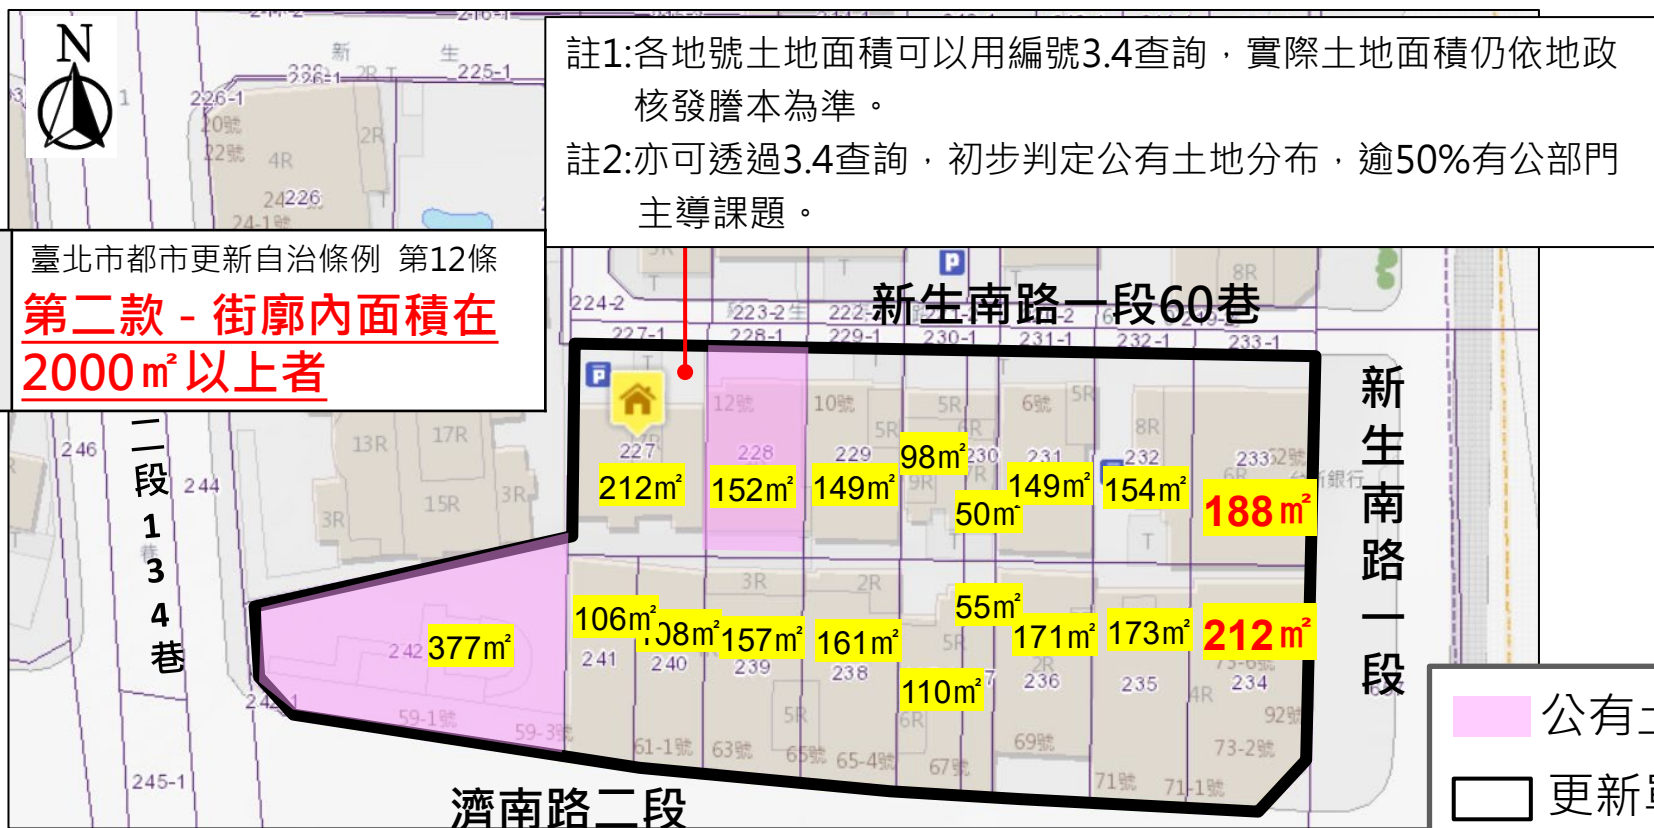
註1:各地號土地面積可以用編號3.4查詢，實際土地面積仍依地政核發謄本為準。

註2:亦可透過3.4查詢，初步判定公有土地分布，逾50%有公部門主導課題。

臺北市都市更新自治條例 第12條
第二款 - 街廓內面積在2000㎡以上者

N

新生南路一段60巷

新生南路一段

濟南路二段

一段134巷

212㎡
152㎡
149㎡
98㎡
50㎡
149㎡
154㎡
188㎡
106㎡
108㎡
157㎡
161㎡
55㎡
171㎡
173㎡
212㎡
110㎡
377㎡

227
228
229
230
231
232
233
242
241
240
239
238
236
235
234
224-2
227-1
228-1
229-1
230-1
231-1
232-1
233-1
223-2
226-1
225-1
246
244
245-1

公有
更新